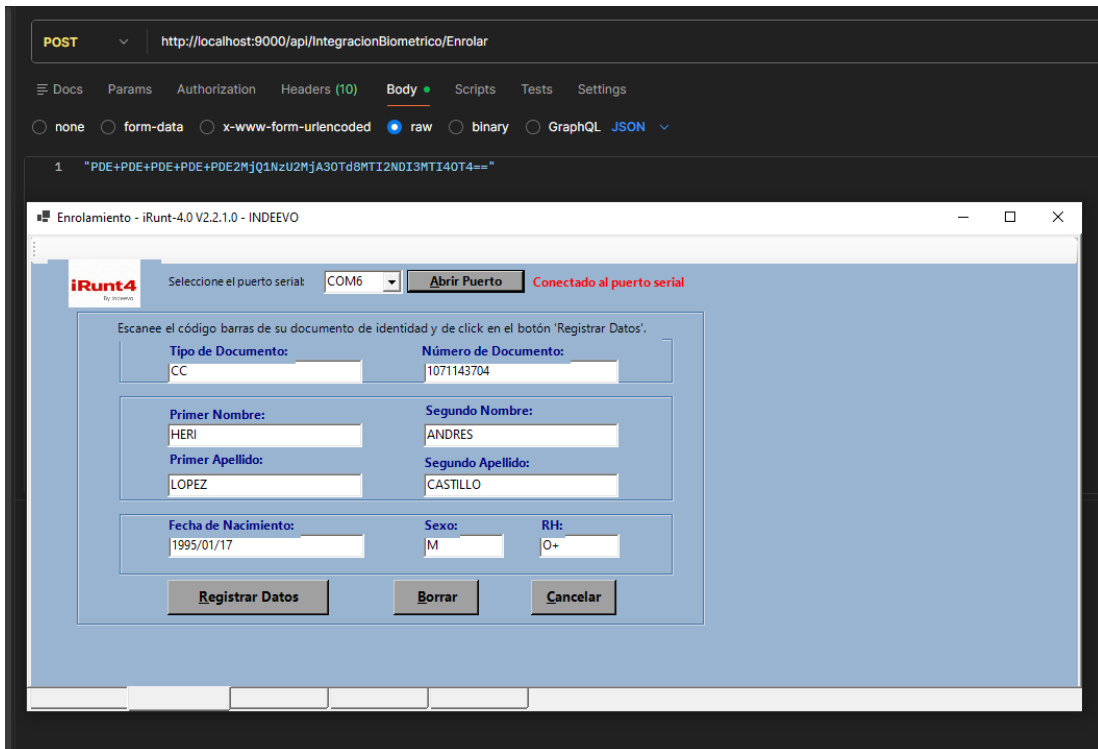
POST http://localhost:9000/api/IntegracionBiometrico/Enrolar

Docs Params Authorization Headers (10) Body Scripts Tests Settings

none form-data x-www-form-urlencoded raw binary GraphQL JSON

1 "PDE+PDE+PDE+PDE+PDE2MjQ1NzU2MjA3OTd8MTI2NDI3MTI4OT4=="

Enrolamiento - iRunt-4.0 V2.2.1.0 - INDEEVO

iRunt4 By indeevo

Seleccione el puerto serial: COM6 Abrir Puerto Conectado al puerto serial

Escanee el código barras de su documento de identidad y de click en el botón 'Registrar Datos'.

Tipo de Documento: CC
Número de Documento: 1071143704

Primer Nombre: HERI
Segundo Nombre: ANDRES
Primer Apellido: LOPEZ
Segundo Apellido: CASTILLO

Fecha de Nacimiento: 1995/01/17
Sexo: M
RH: O+

Registrar Datos Borrar Cancelar